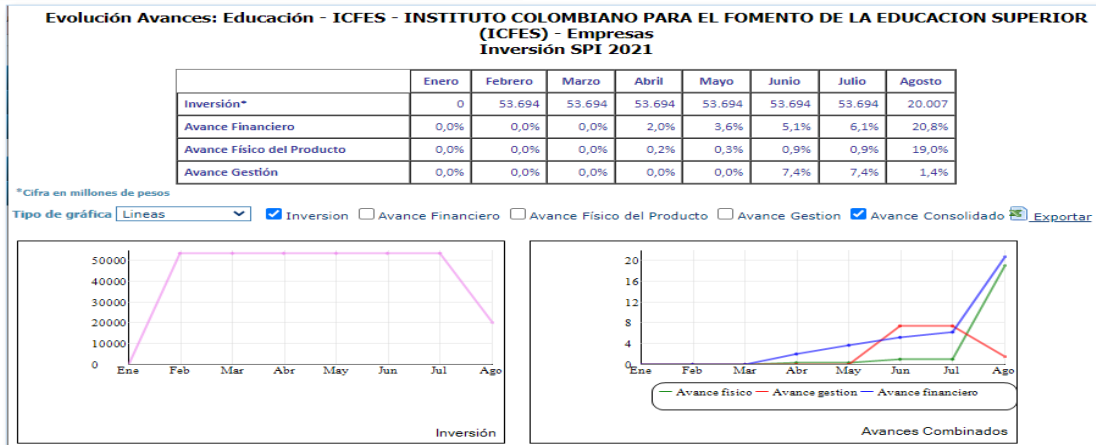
Evolución Avances: Educación - ICFES - INSTITUTO COLOMBIANO PARA EL FOMENTO DE LA EDUCACION SUPERIOR (ICFES) - Empresas
Inversión SPI 2021

| | Enero | Febrero | Marzo | Abril | Mayo | Junio | Julio | Agosto |
|---|---|---|---|---|---|---|---|---|
| Inversión* | 0 | 53.694 | 53.694 | 53.694 | 53.694 | 53.694 | 53.694 | 20.007 |
| Avance Financiero | 0,0% | 0,0% | 0,0% | 2,0% | 3,6% | 5,1% | 6,1% | 20,8% |
| Avance Físico del Producto | 0,0% | 0,0% | 0,0% | 0,2% | 0,3% | 0,9% | 0,9% | 19,0% |
| Avance Gestión | 0,0% | 0,0% | 0,0% | 0,0% | 0,0% | 7,4% | 7,4% | 1,4% |

*Cifra en millones de pesos

Tipo de gráfica Lineas Inversion Avance Financiero Avance Físico del Producto Avance Gestion Avance Consolidado Exportar

50000
40000
30000
20000
10000
0
Ene Feb Mar Abr May Jun Jul Ago
Inversión

20
16
12
8
4
0
Ene Feb Mar Abr May Jun Jul Ago
Avance fisico Avance gestion Avance financiero
Avances Combinados